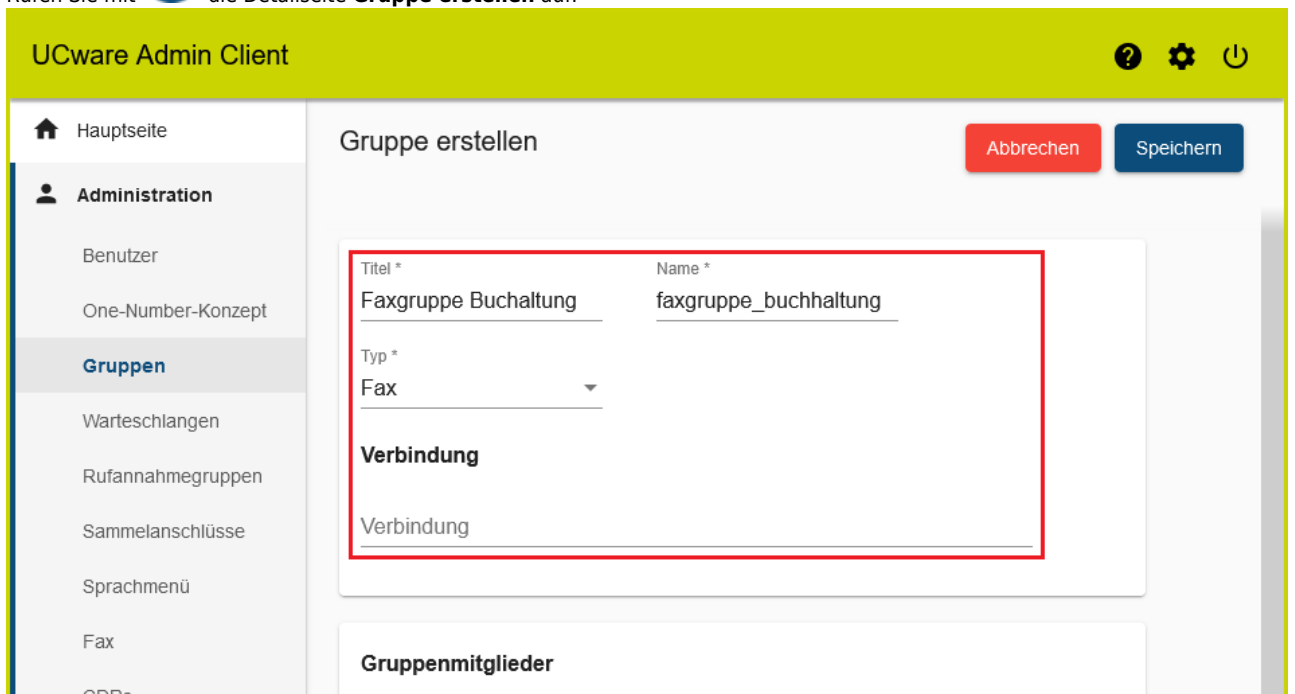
Rufen Sie mit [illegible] die Detailseite **Gruppe erstellen** auf.

UCware Admin Client

Hauptseite

Administration

Benutzer

One-Number-Konzept

Gruppen

Warteschlangen

Rufannahmegruppen

Sammelanschlüsse

Sprachmenü

Fax

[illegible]

Gruppe erstellen

Abbrechen

Speichern

Titel *

Faxgruppe Buchhaltung

Name *

faxgruppe_buchhaltung

Typ *

Fax

Verbindung

Verbindung

Gruppenmitglieder